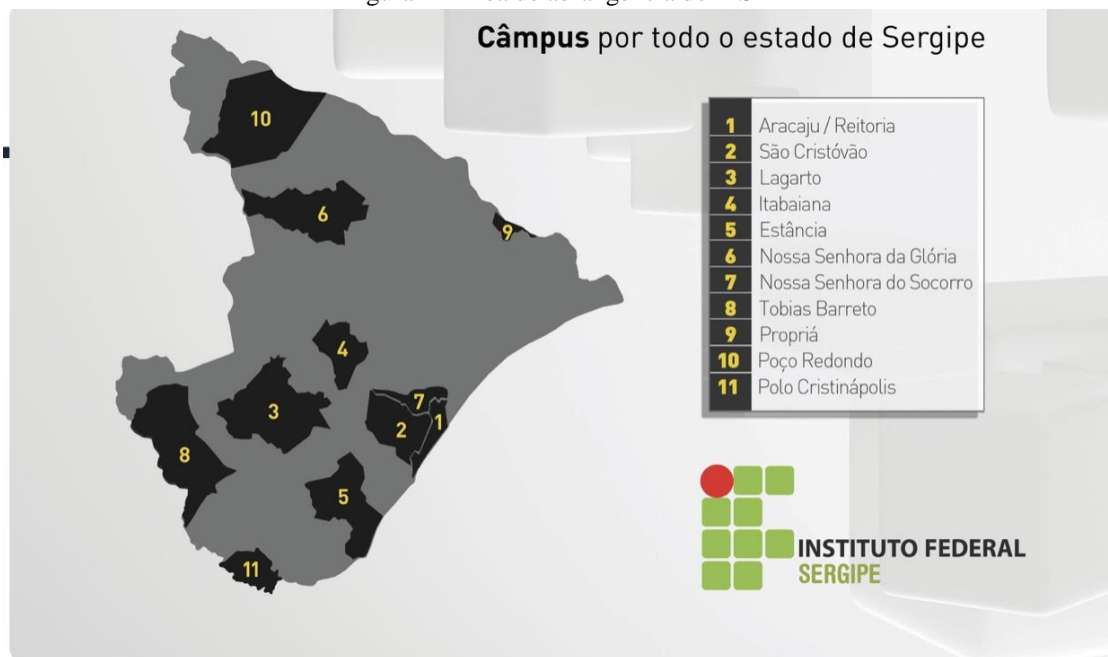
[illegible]

Câmpus por todo o estado de Sergipe

10
6
9
4
3
7
2
1
8
5
11

| | |
|---|---|
| 1 | Aracaju / Reitoria |
| 2 | São Cristóvão |
| 3 | Lagarto |
| 4 | Itabaiana |
| 5 | Estância |
| 6 | Nossa Senhora da Glória |
| 7 | Nossa Senhora do Socorro |
| 8 | Tobias Barreto |
| 9 | Propriá |
| 10 | Poço Redondo |
| 11 | Polo Cristinápolis |

INSTITUTO FEDERAL
SERGIPE